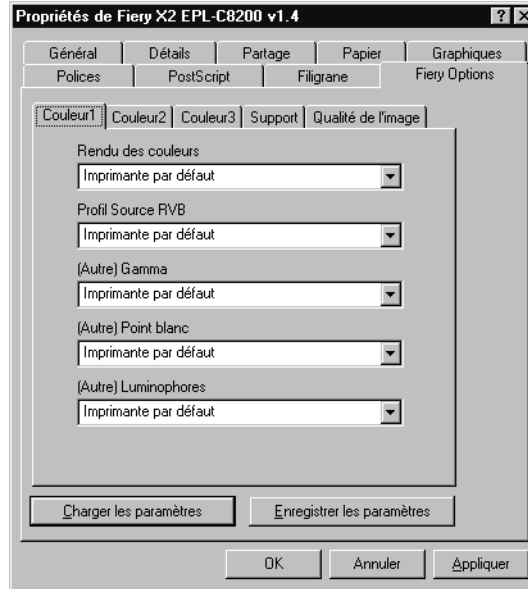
Propriétés de Fiery X2 EPL-C8200 v1.4

? X

Général | Détails | Partage | Papier | Graphiques
Polices | PostScript | Filigrane | Fiery Options

Couleur1 | Couleur2 | Couleur3 | Support | Qualité de l'image

Rendu des couleurs
Imprimante par défaut

Profil Source RVB
Imprimante par défaut

(Autre) Gamma
Imprimante par défaut

(Autre) Point blanc
Imprimante par défaut

(Autre) Luminophores
Imprimante par défaut

Charger les paramètres

Enregistrer les paramètres

OK

Annuler

Appliquer